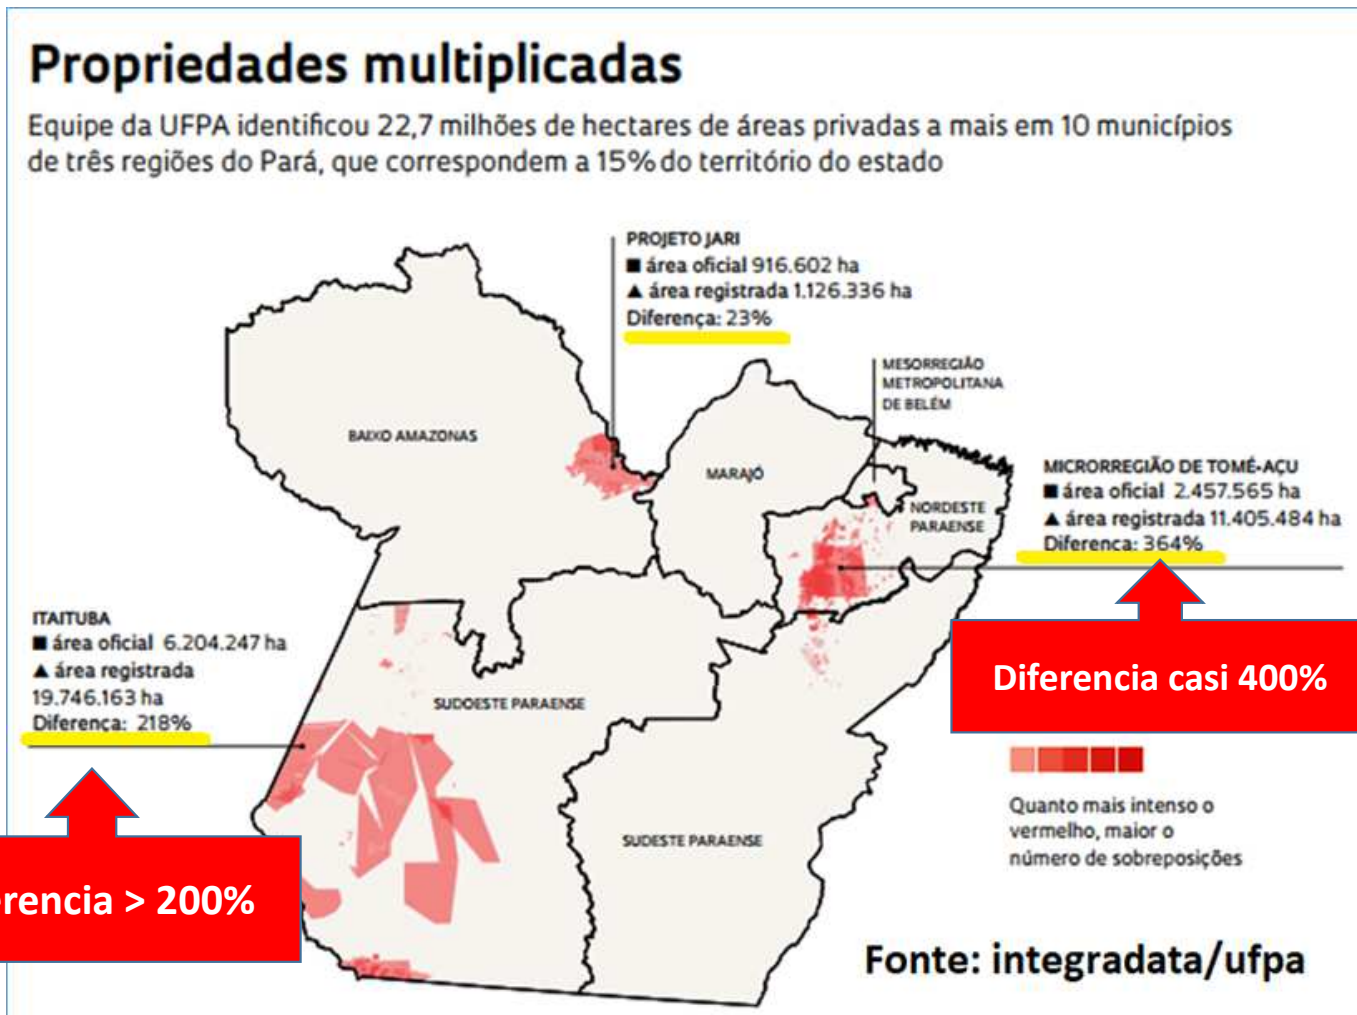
Propriedades multiplicadas

Equipe da UFPA identificou 22,7 milhões de hectares de áreas privadas a mais em 10 municípios de três regiões do Pará, que correspondem a 15% do território do estado

PROJETO JARI
■ área oficial 916.602 ha
▲ área registrada 1.126.336 ha
Diferença: 23%

MESORREGIÃO METROPOLITANA DE BELÉM

BAIXO AMAZONAS

MARAJÓ

NORDESTE PARAENSE

MICRORREGIÃO DE TOMÉ-AÇU
■ área oficial 2.457.565 ha
▲ área registrada 11.405.484 ha
Diferença: 364%

Diferencia casi 400%

ITAITUBA
■ área oficial 6.204.247 ha
▲ área registrada 19.746.163 ha
Diferença: 218%

SUDOESTE PARAENSE

SUDESTE PARAENSE

Quanto mais intenso o vermelho, maior o número de sobreposições

rencia > 200%

Fonte: integradata/ufpa